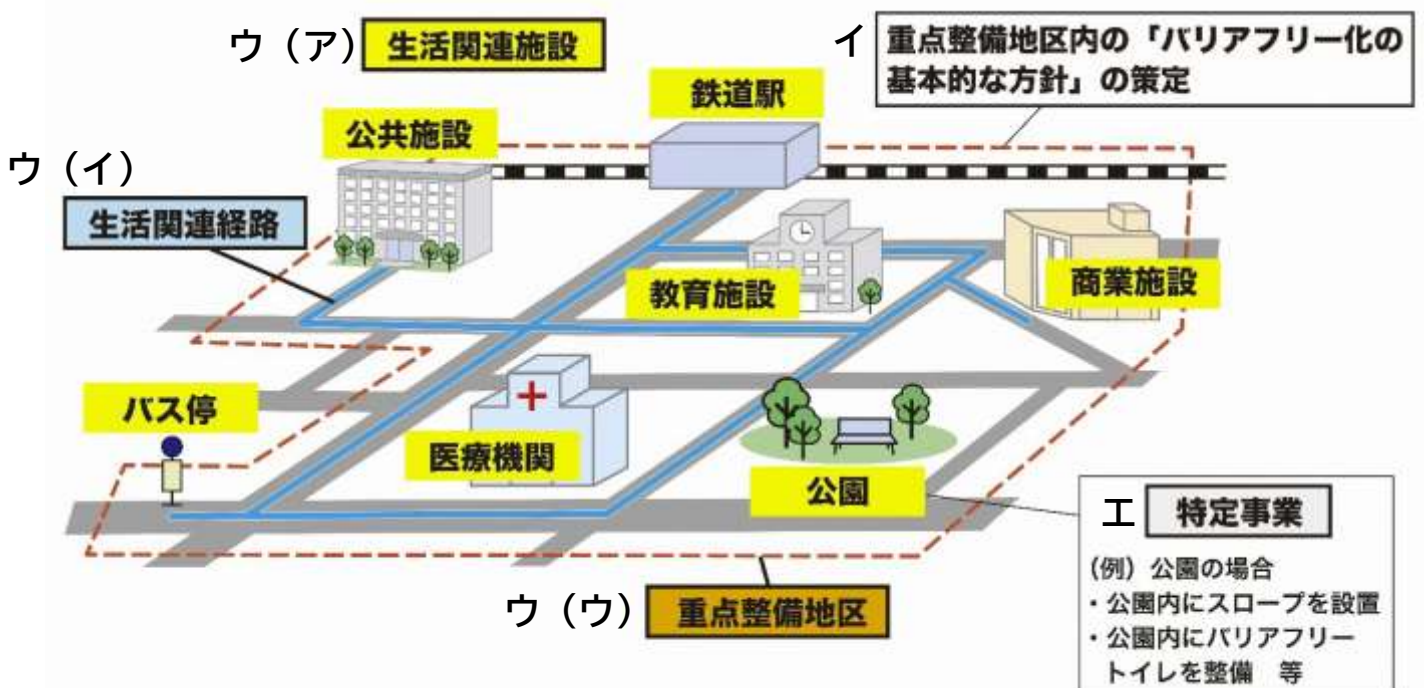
ウ（ア）生活関連施設

イ 重点整備地区内の「バリアフリー化の基本的な方針」の策定

鉄道駅

公共施設

ウ（イ）

生活関連経路

教育施設

商業施設

バス停

医療機関

公園

エ 特定事業

（例）公園の場合
・公園内にスロープを設置
・公園内にバリアフリートイレを整備　等

ウ（ウ）重点整備地区